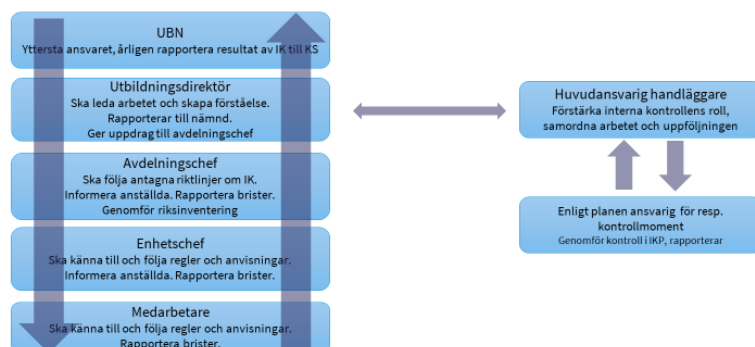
UBN
Yttersta ansvaret, årligen rapportera resultat av IK till KS

Utbildningsdirektör
Ska leda arbetet och skapa förståelse.
Rapporterar till nämnd.
Ger uppdrag till avdelningschef

Avdelningschef
Ska följa antagna riktlinjer om IK.
Informera anställda. Rapportera brister.
Genomför riksinventering

Enhetschef
Ska känna till och följa regler och anvisningar.
Informera anställda. Rapportera brister.

Medarbetare
Ska känna till och följa regler och anvisningar.
Rapportera brister.

Huvudansvarig handläggare
Förstärka interna kontrollens roll,
samordna arbetet och uppföljningen

Enligt planen ansvarig för resp.
kontrollmoment
Genomför kontroll i IKP, rapporterar